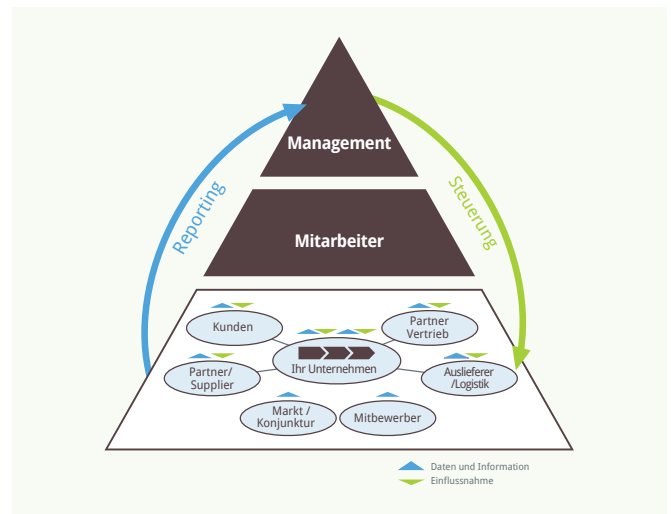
Management

Mitarbeiter

Reporting

Steuerung

Kunden

Partner Vertrieb

Ihr Unternehmen

Partner/ Supplier

Auslieferer /Logistik

Markt / Konjunktur

Mitbewerber

Daten und Information

Einflussnahme